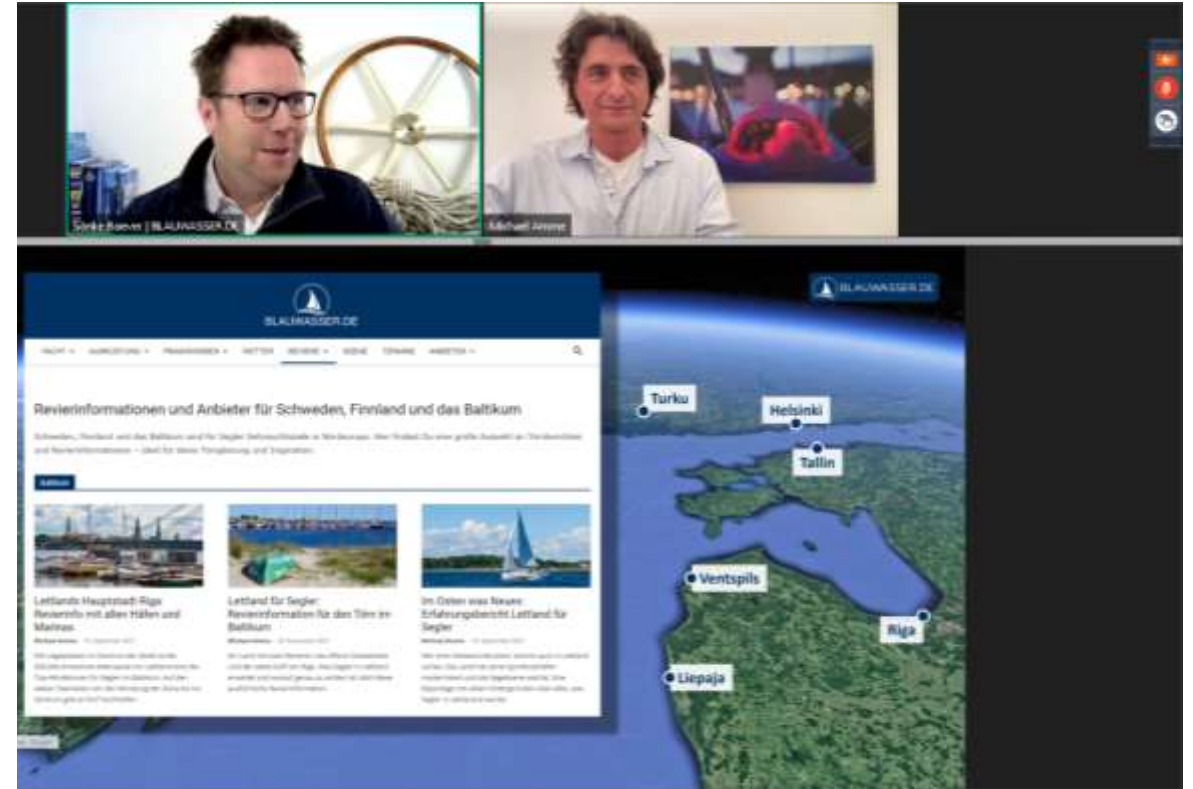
Sönke Roever | BLAUWASSER.DE

Michael Amme

BLAUWASSER.DE

BLAUWASSER.DE

YACHT ∨ AUSRÜSTUNG ∨ PRAXISWISSEN ∨ WETTER REVIERE ∨ SZENE TERMINE ANBIETER ∨

Revierinformationen und Anbieter für Schweden, Finnland und das Baltikum

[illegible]

Baltikum

Lettlands Hauptstadt Riga: Revierinfo mit allen Häfen und Marinas

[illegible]

Lettland für Segler: Revierinformation für den Törn im Baltikum

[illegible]

Im Osten was Neues: Erfahrungsbericht Lettland für Segler

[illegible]

Turku

Helsinki

Tallin

Ventspils

Riga

Liepaja